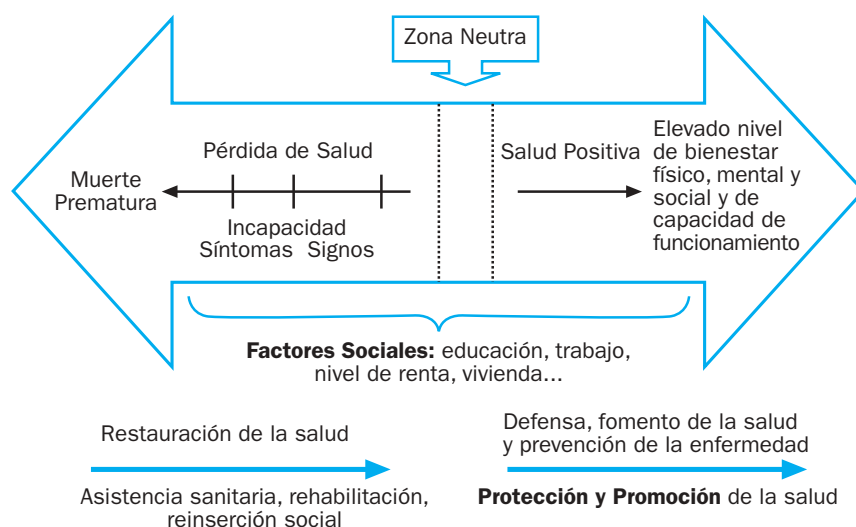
Zona Neutra

Muerte Prematura

Pérdida de Salud

Incapacidad
Síntomas Signos

Salud Positiva

Elevado nivel de bienestar físico, mental y social y de capacidad de funcionamiento

**Factores Sociales:** educación, trabajo, nivel de renta, vivienda...

Restauración de la salud

Asistencia sanitaria, rehabilitación, reinserción social

Defensa, fomento de la salud y prevención de la enfermedad

**Protección y Promoción** de la salud